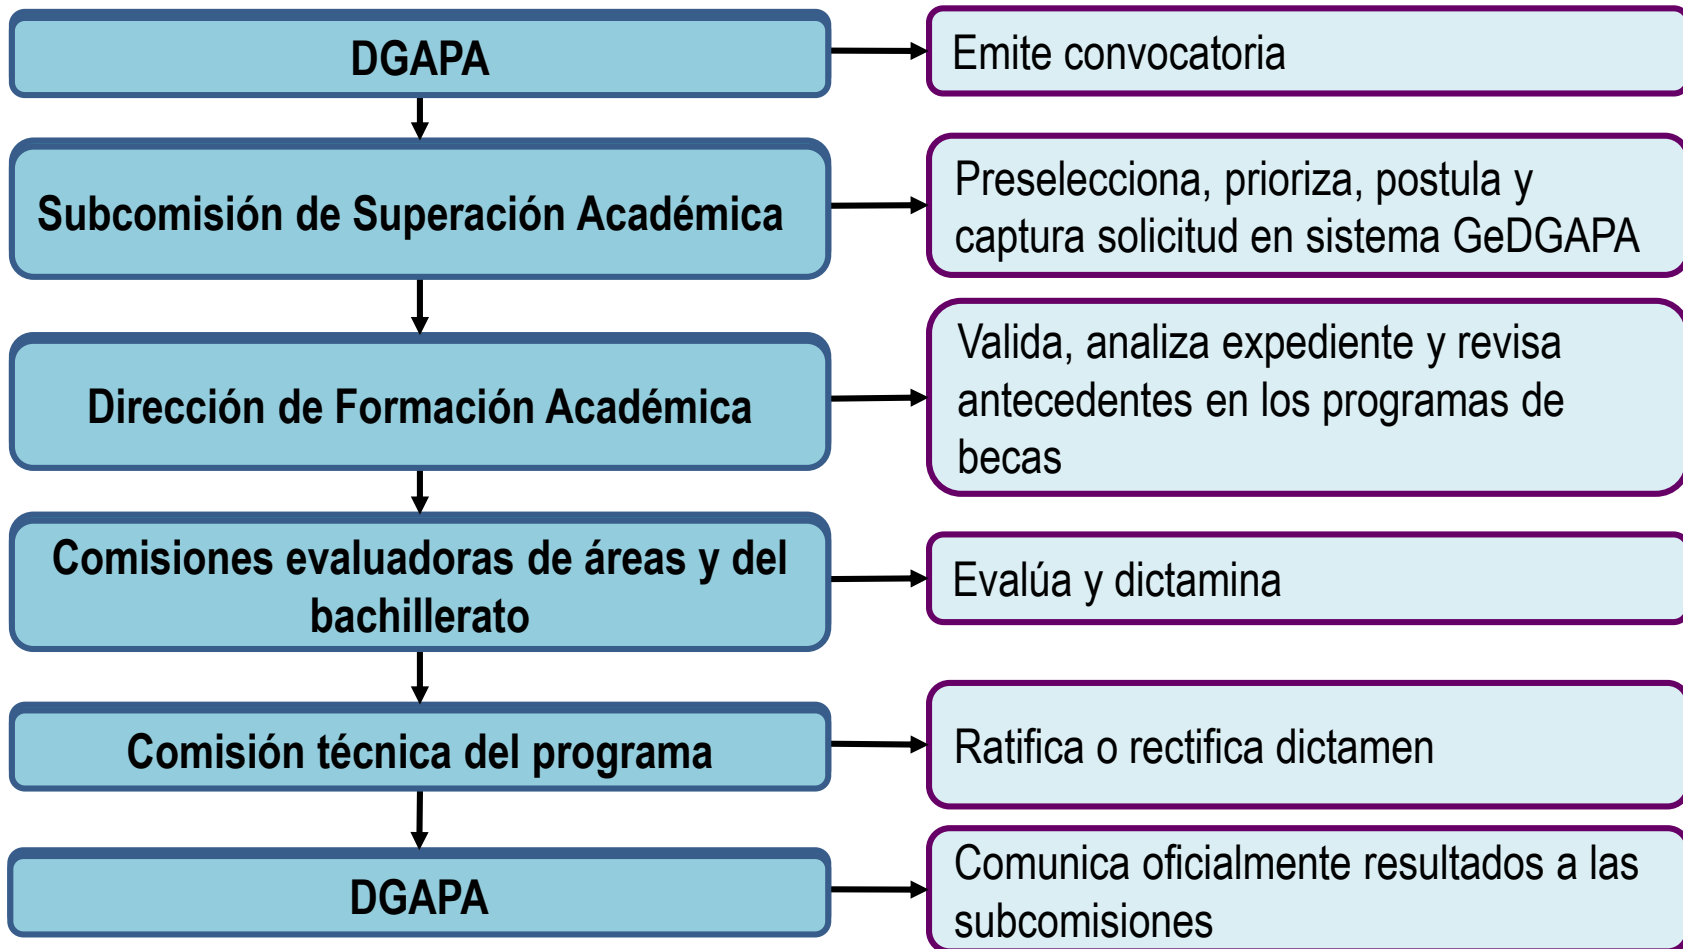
DGAPA

Emite convocatoria

Subcomisión de Superación Académica

Preselecciona, prioriza, postula y captura solicitud en sistema GeDGAPA

Dirección de Formación Académica

Valida, analiza expediente y revisa antecedentes en los programas de becas

Comisiones evaluadoras de áreas y del bachillerato

Evalúa y dictamina

Comisión técnica del programa

Ratifica o rectifica dictamen

DGAPA

Comunica oficialmente resultados a las subcomisiones